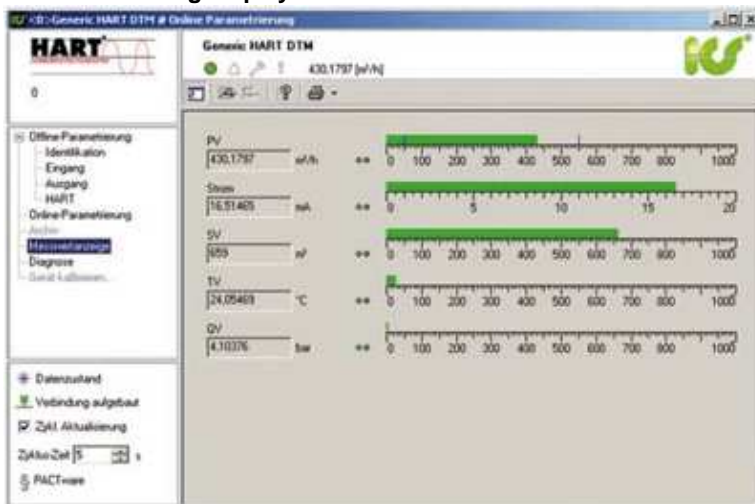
<0>Generic HART DTM # Online Parametrierung

HART

0

Generic HART DTM

430,1797 [m³/h]

Offline-Parametrierung
Identifikation
Eingang
Ausgang
HART
Online-Parametrierung
Archiv
Messwertanzeige
Diagnose
Gerät kalibrieren...

PV
430,1797 m³/h
0 100 200 300 400 500 600 700 800 1000

Strom
16,51465 mA
0 5 10 15 20

SV
659 m³
0 100 200 300 400 500 600 700 800 1000

TV
24,05469 °C
0 100 200 300 400 500 600 700 800 1000

QV
4,10376 bar
0 100 200 300 400 500 600 700 800 1000

Datenzustand
Verbindung aufgebaut
Zykl. Aktualisierung
Zyklus-Zeit 5 s
PACTware